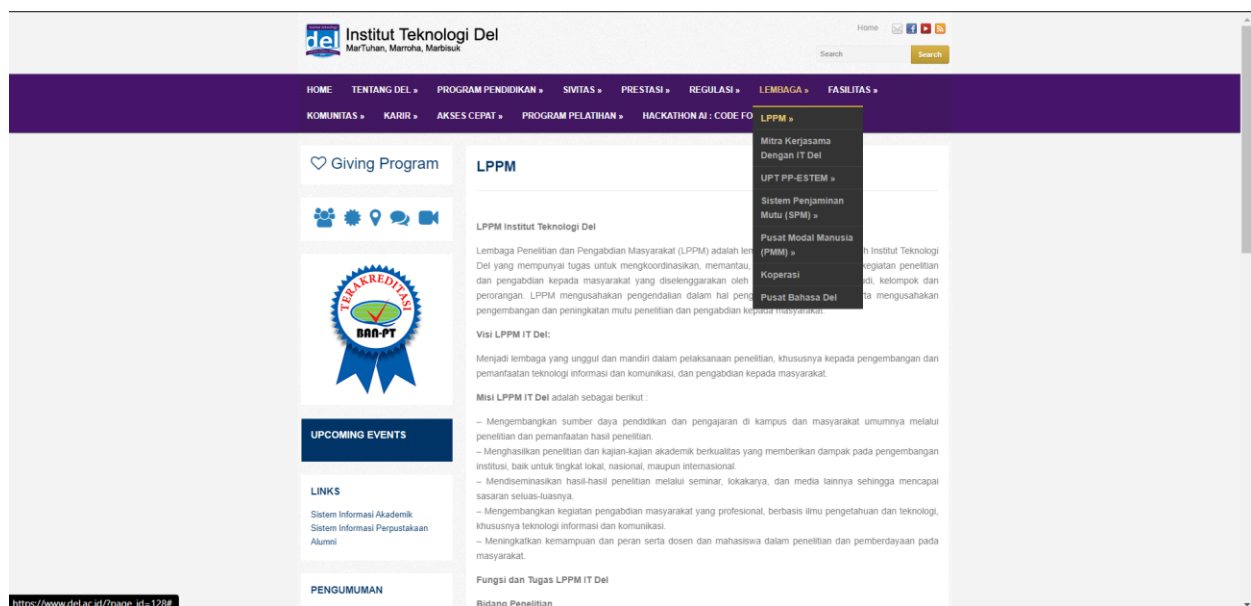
del Institut Teknologi Del
MarTuhan, Marroha, Marbisuk

Home

Search Search

HOME TENTANG DEL » PROGRAM PENDIDIKAN » SIVITAS » PRESTASI » REGULASI » LEMBAGA » FASILITAS »
KOMUNITAS » KARIR » AKSES CEPAT » PROGRAM PELATIHAN » HACKATHON AI : CODE FO

LPPM »
Mitra Kerjasama Dengan IT Del
UPT PP-ESTEM »
Sistem Penjaminan Mutu (SPM) »
Pusat Modal Manusia (PMM) »
Koperasi
Pusat Bahasa Del

♡ Giving Program

TERAKREDITASI
BAN-PT

UPCOMING EVENTS

LINKS
Sistem Informasi Akademik
Sistem Informasi Perpustakaan
Alumni

PENGUMUMAN

LPPM

LPPM Institut Teknologi Del

Lembaga Penelitian dan Pengabdian Masyarakat (LPPM) adalah le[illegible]h Institut Teknologi Del yang mempunyai tugas untuk mengkoordinasikan, memantau, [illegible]giatan penelitian dan pengabdian kepada masyarakat yang diselenggarakan oleh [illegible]di, kelompok dan perorangan. LPPM mengusahakan pengendalian dalam hal peng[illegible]rta mengusahakan pengembangan dan peningkatan mutu penelitian dan pengabdian kepada masyarakat.

Visi LPPM IT Del:

Menjadi lembaga yang unggul dan mandiri dalam pelaksanaan penelitian, khususnya kepada pengembangan dan pemanfaatan teknologi informasi dan komunikasi, dan pengabdian kepada masyarakat.

Misi LPPM IT Del adalah sebagai berikut :

– Mengembangkan sumber daya pendidikan dan pengajaran di kampus dan masyarakat umumnya melalui penelitian dan pemanfaatan hasil penelitian.
– Menghasilkan penelitian dan kajian-kajian akademik berkualitas yang memberikan dampak pada pengembangan institusi, baik untuk tingkat lokal, nasional, maupun internasional.
– Mendiseminasikan hasil-hasil penelitian melalui seminar, lokakarya, dan media lainnya sehingga mencapai sasaran seluas-luasnya.
– Mengembangkan kegiatan pengabdian masyarakat yang profesional, berbasis ilmu pengetahuan dan teknologi, khususnya teknologi informasi dan komunikasi.
– Meningkatkan kemampuan dan peran serta dosen dan mahasiswa dalam penelitian dan pemberdayaan pada masyarakat.

Fungsi dan Tugas LPPM IT Del

Bidang Penelitian

https://www.del.ac.id/?page_id=128#